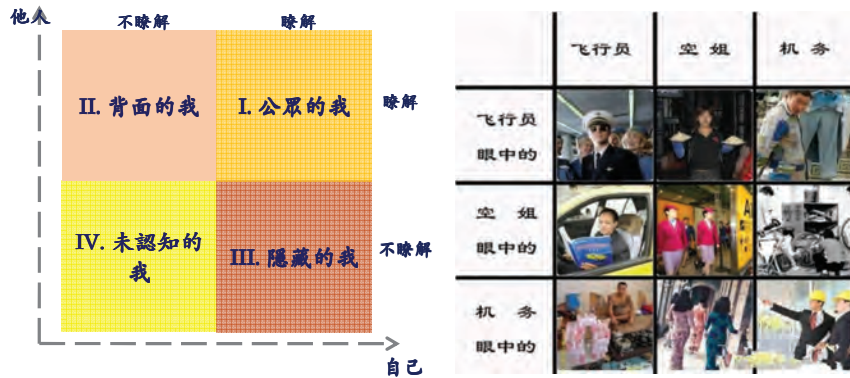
他人

| 不瞭解 | 瞭解 | |
|---|---|---|
| II. 背面的我 | I. 公眾的我 | 瞭解 |
| IV. 未認知的我 | III. 隱藏的我 | 不瞭解 |

自己

| | 飞行员 | 空姐 | 机务 |
|---|---|---|---|
| 飞行员眼中的 | | | |
| 空姐眼中的 | | | |
| 机务眼中的 | | | |